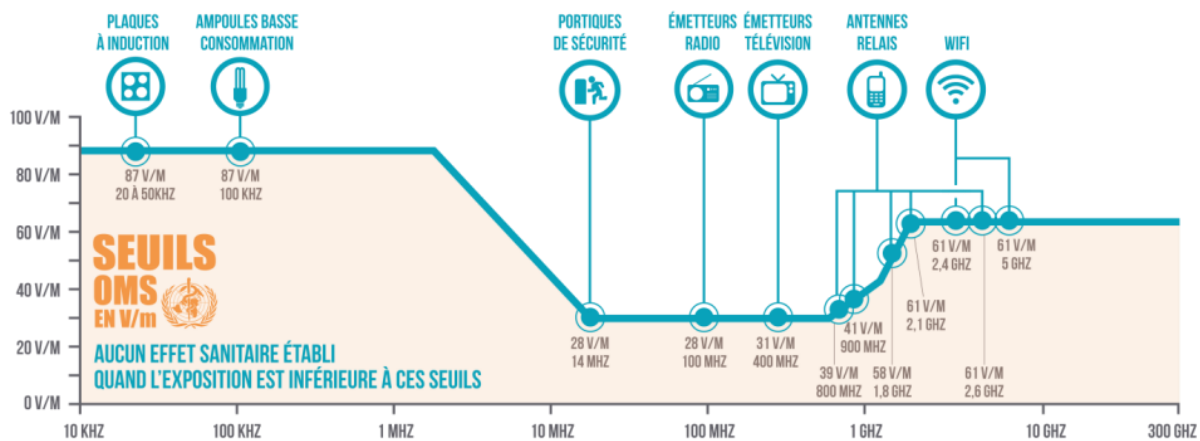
PLAQUES À INDUCTION

AMPOULES BASSE CONSOMMATION

PORTIQUES DE SÉCURITÉ

ÉMETTEURS RADIO

ÉMETTEURS TÉLÉVISION

ANTENNES RELAIS

WIFI

100 V/M
80 V/M
60 V/M
40 V/M
20 V/M
0 V/M

87 V/M
20 À 50KHZ

87 V/M
100 KHZ

SEUILS OMS EN V/m

AUCUN EFFET SANITAIRE ÉTABLI QUAND L'EXPOSITION EST INFÉRIEURE À CES SEUILS

28 V/M
14 MHZ

28 V/M
100 MHZ

31 V/M
400 MHZ

39 V/M
800 MHZ

41 V/M
900 MHZ

58 V/M
1,8 GHZ

61 V/M
2,1 GHZ

61 V/M
2,4 GHZ

61 V/M
2,6 GHZ

61 V/M
5 GHZ

10 KHZ
100 KHZ
1 MHZ
10 MHZ
100 MHZ
1 GHZ
10 GHZ
300 GHZ